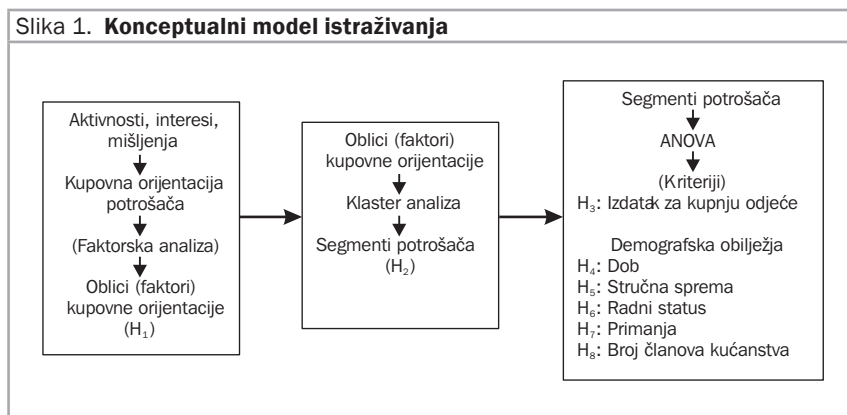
Slika 1. **Konceptualni model istraživanja**

Aktivnosti, interesi, mišljenja

Kupovna orijentacija potrošača

(Faktorska analiza)

Oblici (faktori) kupovne orijentacije ($H_1$)

Oblici (faktori) kupovne orijentacije

Klaster analiza

Segmenti potrošača ($H_2$)

Segmenti potrošača

ANOVA

(Kriteriji)

$H_3$: Izdatak za kupnju odjeće

Demografska obilježja

$H_4$: Dob

$H_5$: Stručna sprema

$H_6$: Radni status

$H_7$: Primanja

$H_8$: Broj članova kućanstva